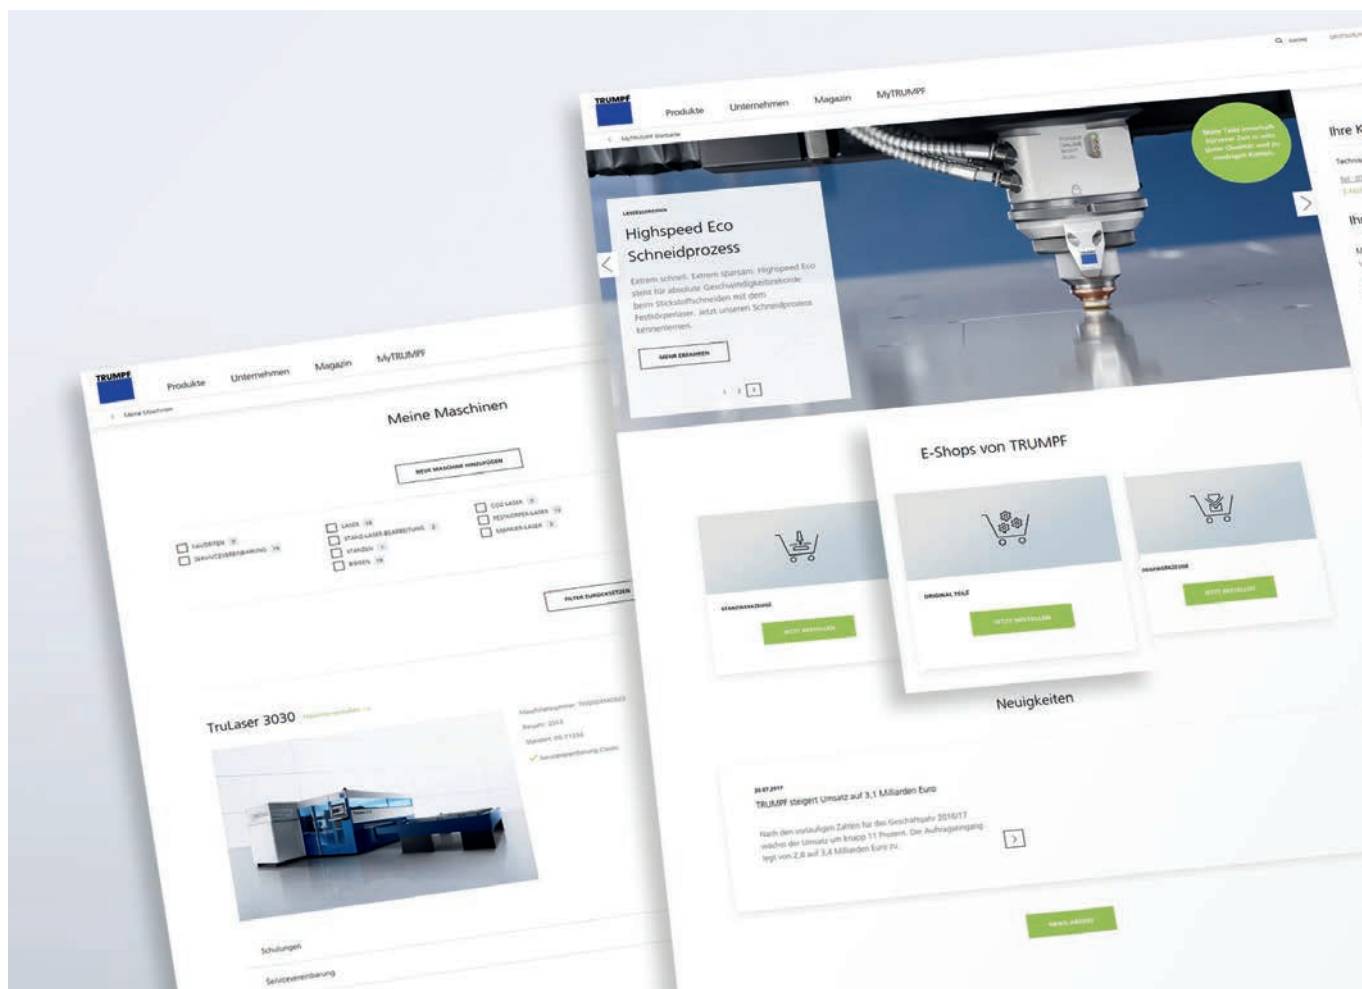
TRUMPF

Produkte Unternehmen Magazin MyTRUMPF

Meine Maschinen

MEINE MASCHINE HINZUFÜGEN

FILTER ZURÜCKSETZEN

TruLaser 3030

Schulungen

Serviceverenbarung

TRUMPF

Produkte Unternehmen Magazin MyTRUMPF

Highspeed Eco Schneidprozess

Extrem schnell. Extrem sparsam. Highspeed Eco steht für absolute Geschwindigkeitsrekorde beim Stickstoffschneiden mit dem Festkörperlaser. Jetzt unseren Schneidprozess kennenlernen.

MEHR ERFAHREN

1 2 3

Ihre K

E-Shops von TRUMPF

STANZWERKZEUGE

JETZT BESTELLEN

ORIGINAL TEILE

JETZT BESTELLEN

JETZT BESTELLEN

Neuigkeiten

TRUMPF steigert Umsatz auf 3,1 Milliarden Euro

Nach den vorläufigen Zahlen für das Geschäftsjahr 2016/17 wächst der Umsatz um knapp 11 Prozent. Der Auftragseingang legt von 2,8 auf 3,4 Milliarden Euro zu.